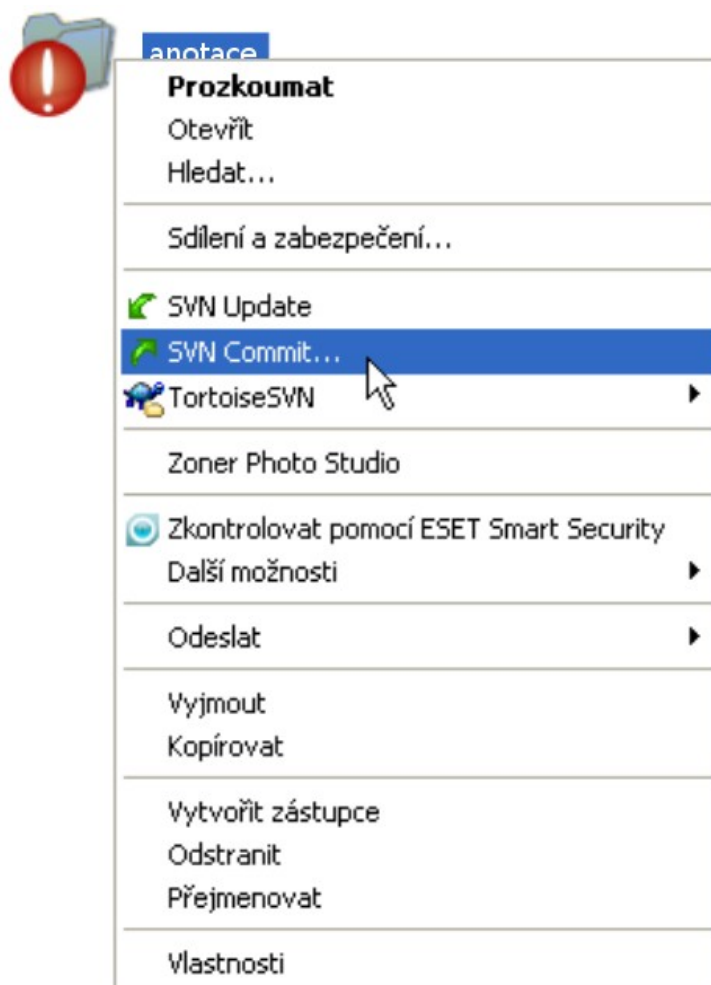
anotace

Prozkoumat
Otevřít
Hledat...

Sdílení a zabezpečení...

SVN Update
SVN Commit...
TortoiseSVN

Zoner Photo Studio

Zkontrolovat pomocí ESET Smart Security
Další možnosti

Odeslat

Vyjmout
Kopírovat

Vytvořit zástupce
Odstranit
Přejmenovat

Vlastnosti